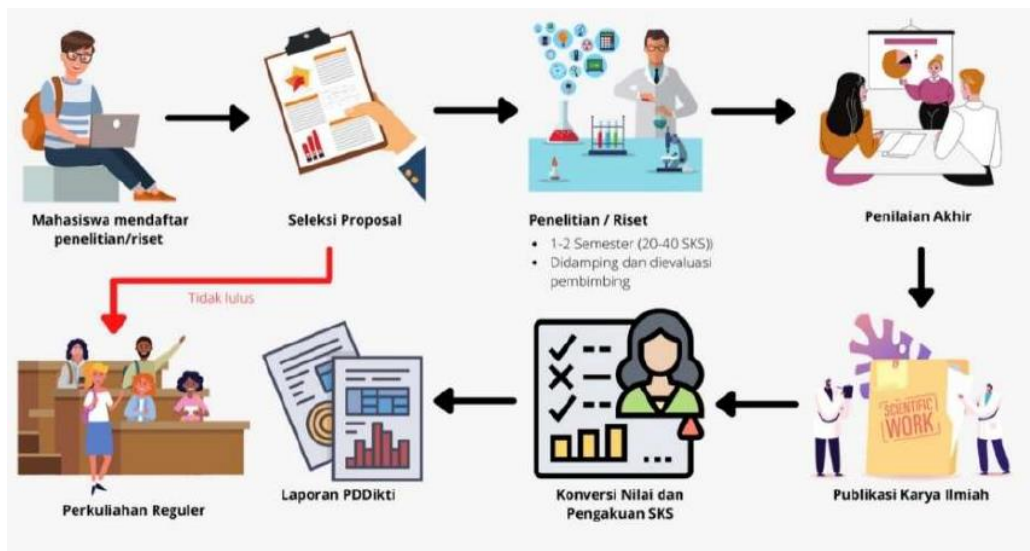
Mahasiswa mendaftar penelitian/riset

Seleksi Proposal

Penelitian / Riset

• 1-2 Semester (20-40 SKS))
• Didamping dan dievaluasi pembimbing

Penilaian Akhir

Tidak lulus

SCIENTIFIC WORK

Perkuliahan Reguler

Laporan PDDikti

Konversi Nilai dan Pengakuan SKS

Publikasi Karya Ilmiah